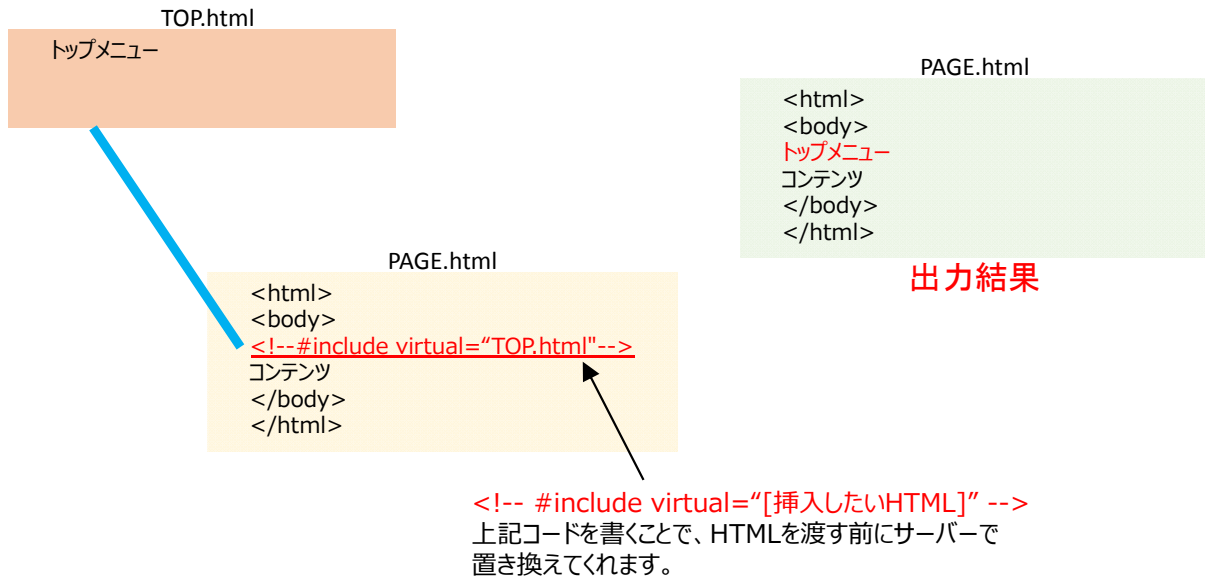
TOP.html

トップメニュー

PAGE.html

<html>
<body>
トップメニュー
コンテンツ
</body>
</html>

出力結果

PAGE.html

<html>
<body>
<!--#include virtual="TOP.html"-->
コンテンツ
</body>
</html>

<!-- #include virtual="[挿入したいHTML]" -->
上記コードを書くことで、HTMLを渡す前にサーバーで置き換えてくれます。